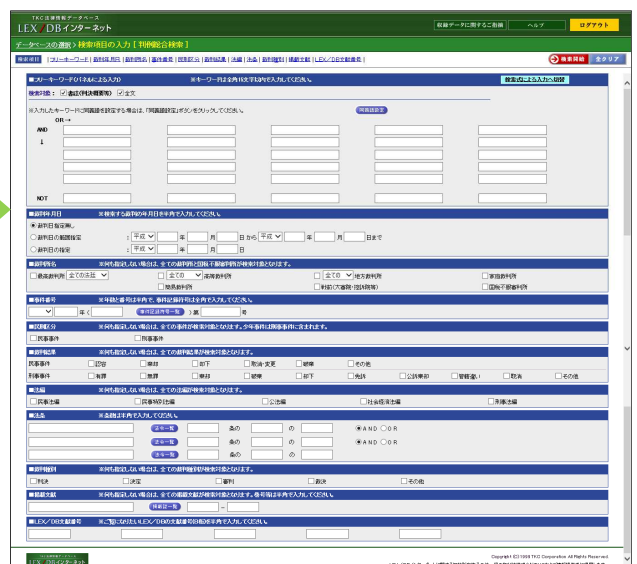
TKC法律情報データベース
LEX/DBインターネット

収録データに関するご案内 ヘルプ ログアウト

データベースの選択 > 検索項目の入力【判例総合検索】

検索項目 | フリーキーワード | 裁判年月日 | 裁判所名 | 事件番号 | 民刑区分 | 裁判結果 | 法編 | 法条 | 裁判種別 | 掲載文献 | LEX/DB文献番号

検索開始 全クリア

■フリーキーワード(キーワードによる入力) ※キーワード及び全角(文字)で入力してください。

検索式による入力へ切替

検索対象: ☑ 書誌(判決要旨等) ☑ 全文

※入力したキーワードに同義語を設定する場合は、「同義語設定」ボタンをクリックしてください。 同義語設定

OR →

AND

↓

NOT

■裁判年月日 ※検索する裁判の年月日を半角で入力してください。

◉ 裁判日指定無し
○ 裁判日の範囲指定 : 平成 年 月 日 から 平成 年 月 日 まで
○ 裁判日の指定 : 平成 年 月 日

■裁判所名 ※何も指定しない場合は、全ての裁判所と国地方都道府県が検索対象となります。

☐ 最高裁判所 全ての法廷 ☐ 全ての 高等裁判所 ☐ 全ての 地方裁判所 ☐ 家庭裁判所
☐ 簡易裁判所 ☐ 審判(大審院・控訴院等) ☐ 国地方都道府県

■事件番号 ※年数と番号は半角で、事件記号は全角で入力してください。

年( 事件記号一覧 )第 号

■民刑区分 ※何も指定しない場合は、全ての事件が検索対象となります。少年事件は刑事事件に含まれます。

☐ 民事事件 ☐ 刑事事件

■裁判結果 ※何も指定しない場合は、全ての裁判結果が検索対象となります。

民事事件 ☐ 認容 ☐ 棄却 ☐ 却下 ☐ 取消・変更 ☐ 破棄 ☐ その他
刑事事件 ☐ 有罪 ☐ 無罪 ☐ 棄却 ☐ 破棄 ☐ 却下 ☐ 免訴 ☐ 公訴棄却 ☐ 管轄違い ☐ 取消 ☐ その他

■法編 ※何も指定しない場合は、全ての法編が検索対象となります。

☐ 民事法編 ☐ 民事特別法編 ☐ 公法編 ☐ 社会経済法編 ☐ 刑事法編

■法条 ※法規は半角で入力してください。

法令一覧 条の の ◉AND ○OR
法令一覧 条の の ◉AND ○OR
法令一覧 条の の

■裁判種別 ※何も指定しない場合は、全ての裁判種別が検索対象となります。

☐ 判決 ☐ 決定 ☐ 審判 ☐ 裁決 ☐ その他

■掲載文献 ※何も指定しない場合は、全ての掲載文献が検索対象となります。巻号頁は半角で入力してください。

掲載誌一覧 ー

■LEX/DB文献番号 ※ご指定になりたいLEX/DB文献番号を8桁の半角で入力してください。

TKC法律情報データベース
LEX/DBインターネット

Copyright (C)1998 TKC Corporation All Rights Reserved.